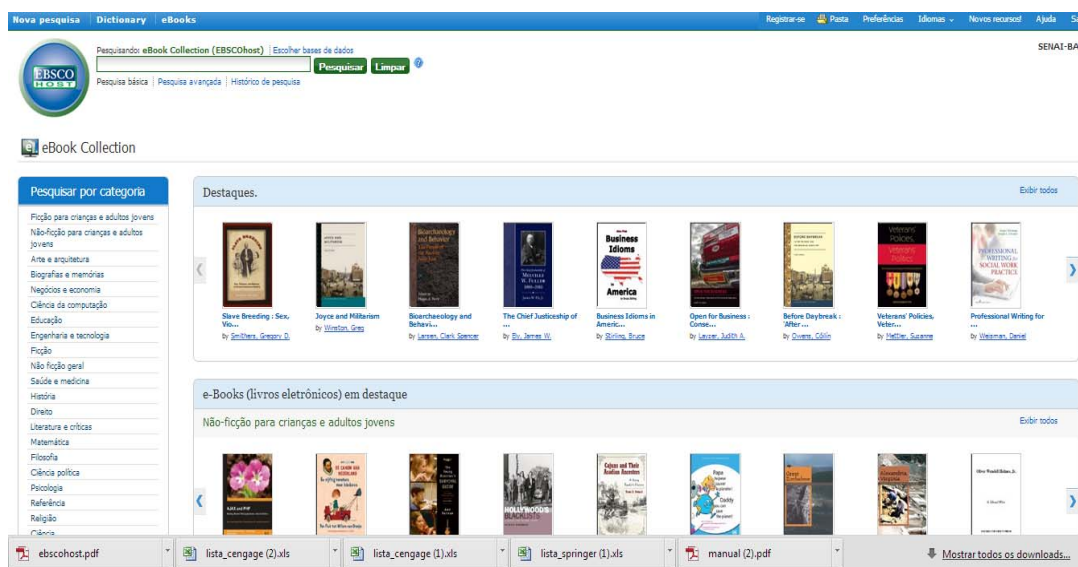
Nova pesquisa | Dictionary | eBooks

Registrar-se | Pasta | Preferências | Idiomas | Novos recursos! | Ajuda | Sa

EBSCO HOST

Pesquisando: eBook Collection (EBSCOhost) | Escolher bases de dados

Pesquisar | Limpar

Pesquisa básica | Pesquisa avançada | Histórico de pesquisa

SENAI-BA

eBook Collection

Pesquisar por categoria

Ficção para crianças e adultos jovens
Não-ficção para crianças e adultos jovens
Arte e arquitetura
Biografias e memórias
Negócios e economia
Ciência da computação
Educação
Engenharia e tecnologia
Ficção
Não ficção geral
Saúde e medicina
História
Direito
Literatura e críticas
Matemática
Filosofia
Ciência política
Psicologia
Referência
Religião
Ciência

Destaques.

Exibir todos

Slave Breeding : Sex, Vio...
by Smithers, Gregory D.

Joyce and Militarism
by Winston, Greg

Bioarchaeology and Behavi...
by Larsen, Clark Spencer

The Chief Justiceship of ...
by Ely, James W.

Business Idioms in Americ...
by Stirling, Bruce

Open for Business : Conse...
by Layser, Judith A.

Before Daybreak : 'After ...
by Owens, Collin

Veterans' Policies, Veter...
by Mettler, Suzanne

Professional Writing for ...
by Weisman, Daniel

e-Books (livros eletrônicos) em destaque

Não-ficção para crianças e adultos jovens

Exibir todos

ebscohost.pdf | lista_cengage (2).xls | lista_cengage (1).xls | lista_springer (1).xls | manual (2).pdf | Mostrar todos os downloads...